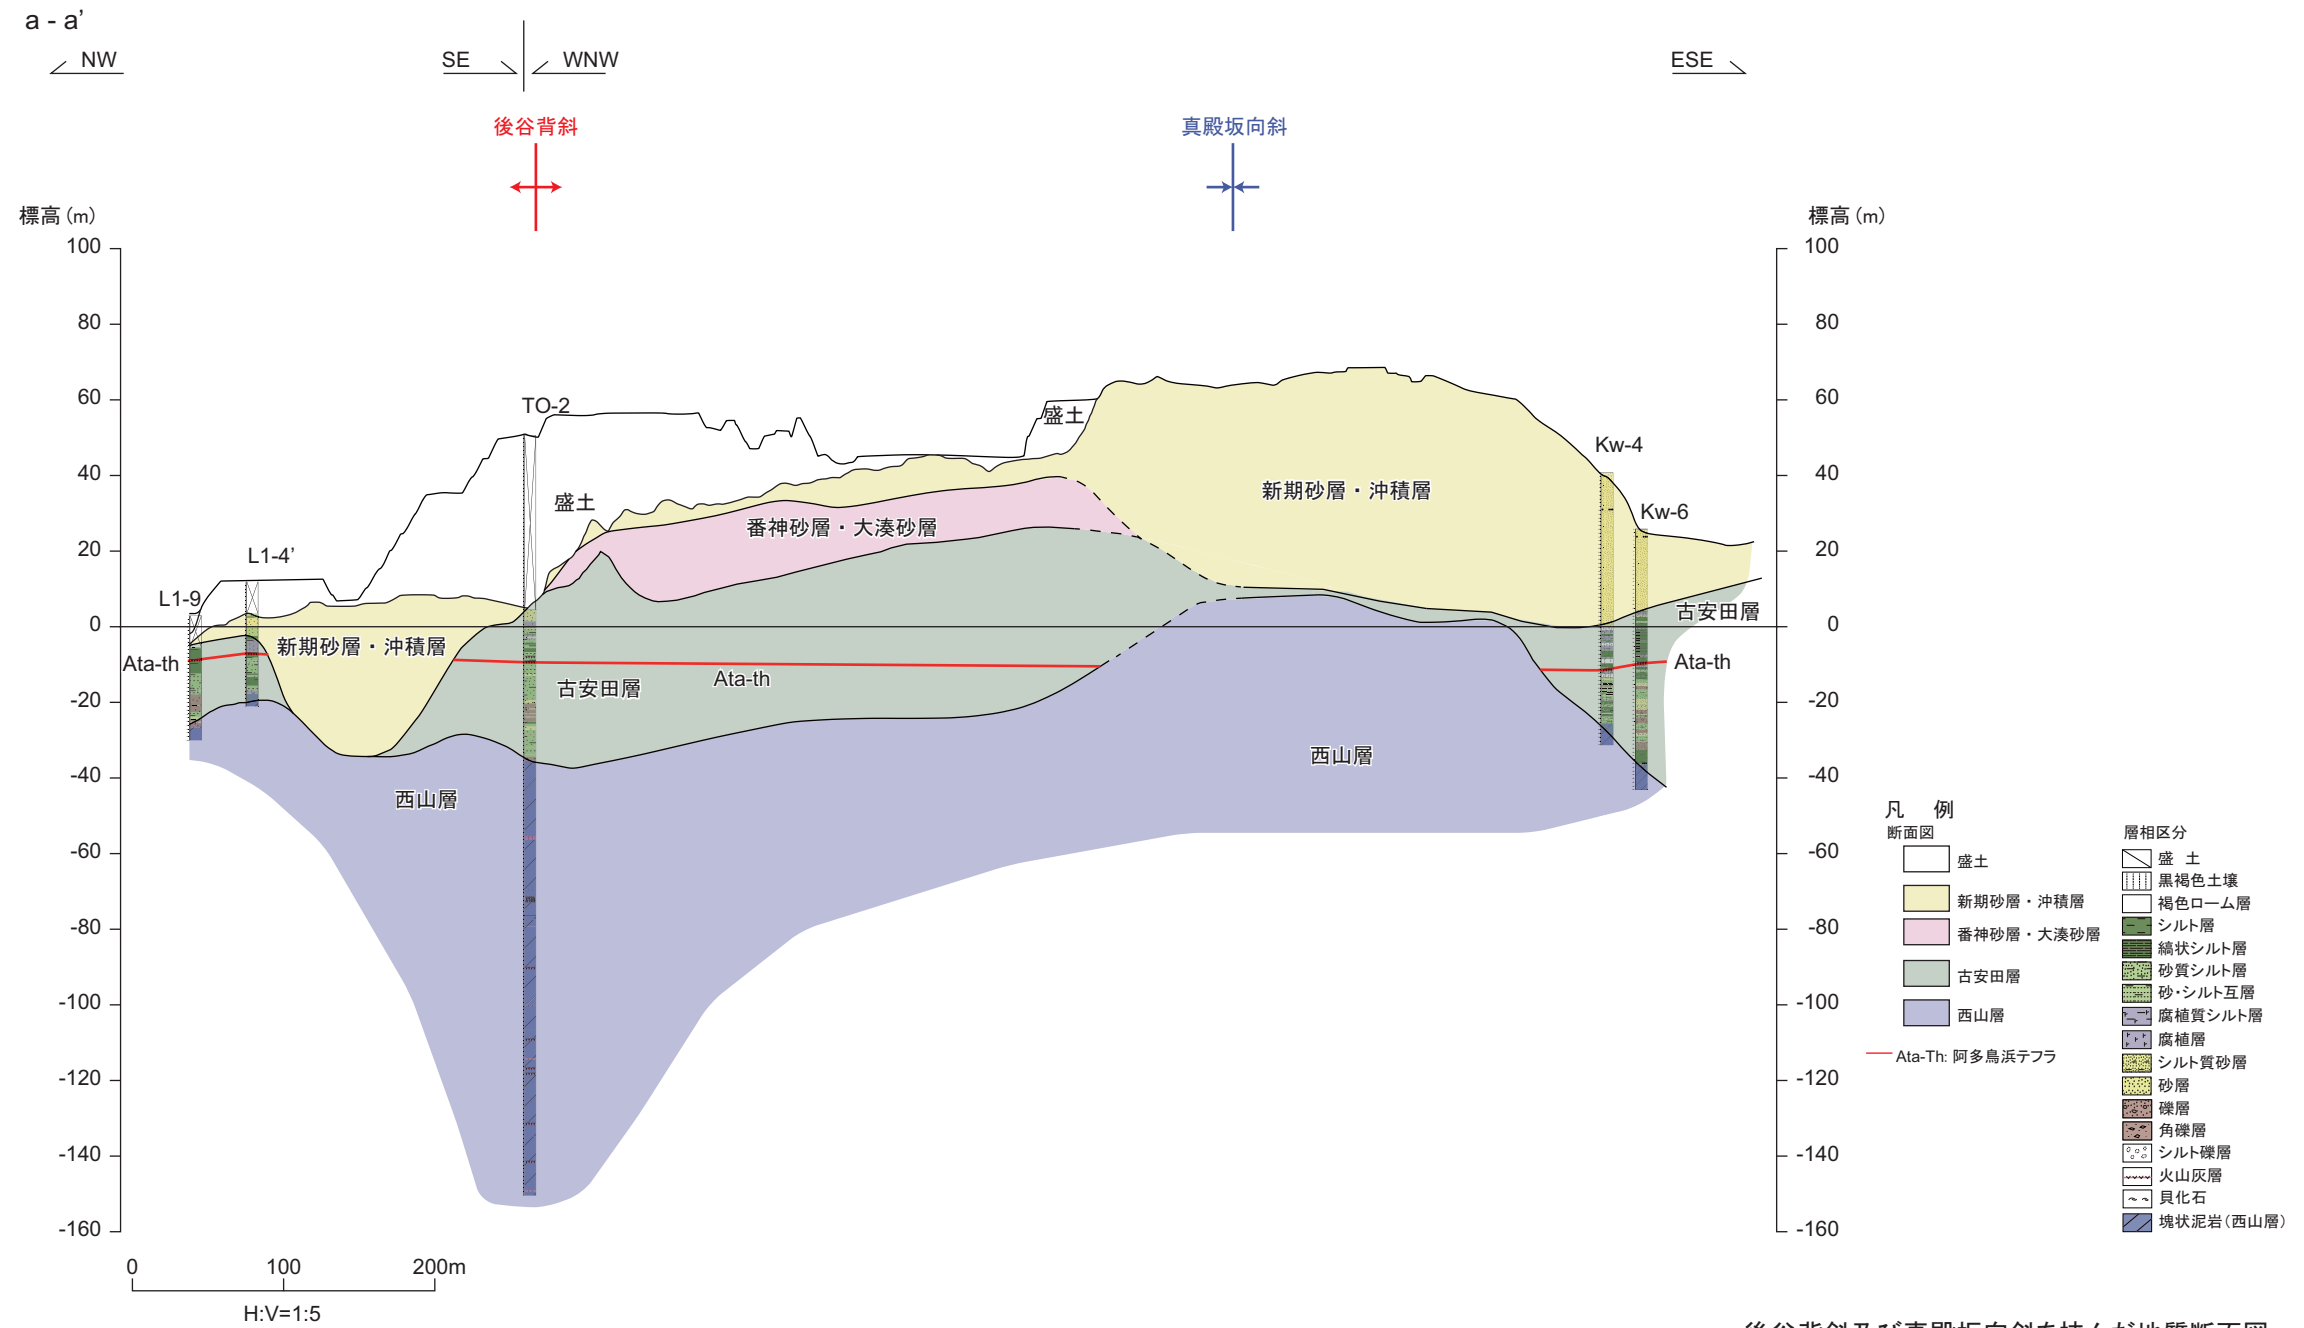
a - a'

NW

SE

WNW

ESE

後谷背斜

真殿坂向斜

標高 (m)

100
80
60
40
20
0
-20
-40
-60
-80
-100
-120
-140
-160

標高 (m)

100
80
60
40
20
0
-20
-40
-60
-80
-100
-120
-140
-160

TO-2

盛土

盛土

L1-4'

L1-9

Kw-4

Kw-6

新期砂層・沖積層

番神砂層・大湊砂層

新期砂層・沖積層

古安田層

古安田層

Ata-th

Ata-th

Ata-th

西山層

西山層

0 100 200m

H:V=1:5

凡 例

断面図

盛土

新期砂層・沖積層

番神砂層・大湊砂層

古安田層

西山層

Ata-Th: 阿多鳥浜テフラ

層相区分

盛 土

黒褐色土壌

褐色ローム層

シルト層

縞状シルト層

砂質シルト層

砂・シルト互層

腐植質シルト層

腐植層

シルト質砂層

砂層

礫層

角礫層

シルト礫層

火山灰層

貝化石

塊状泥岩(西山層)

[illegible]